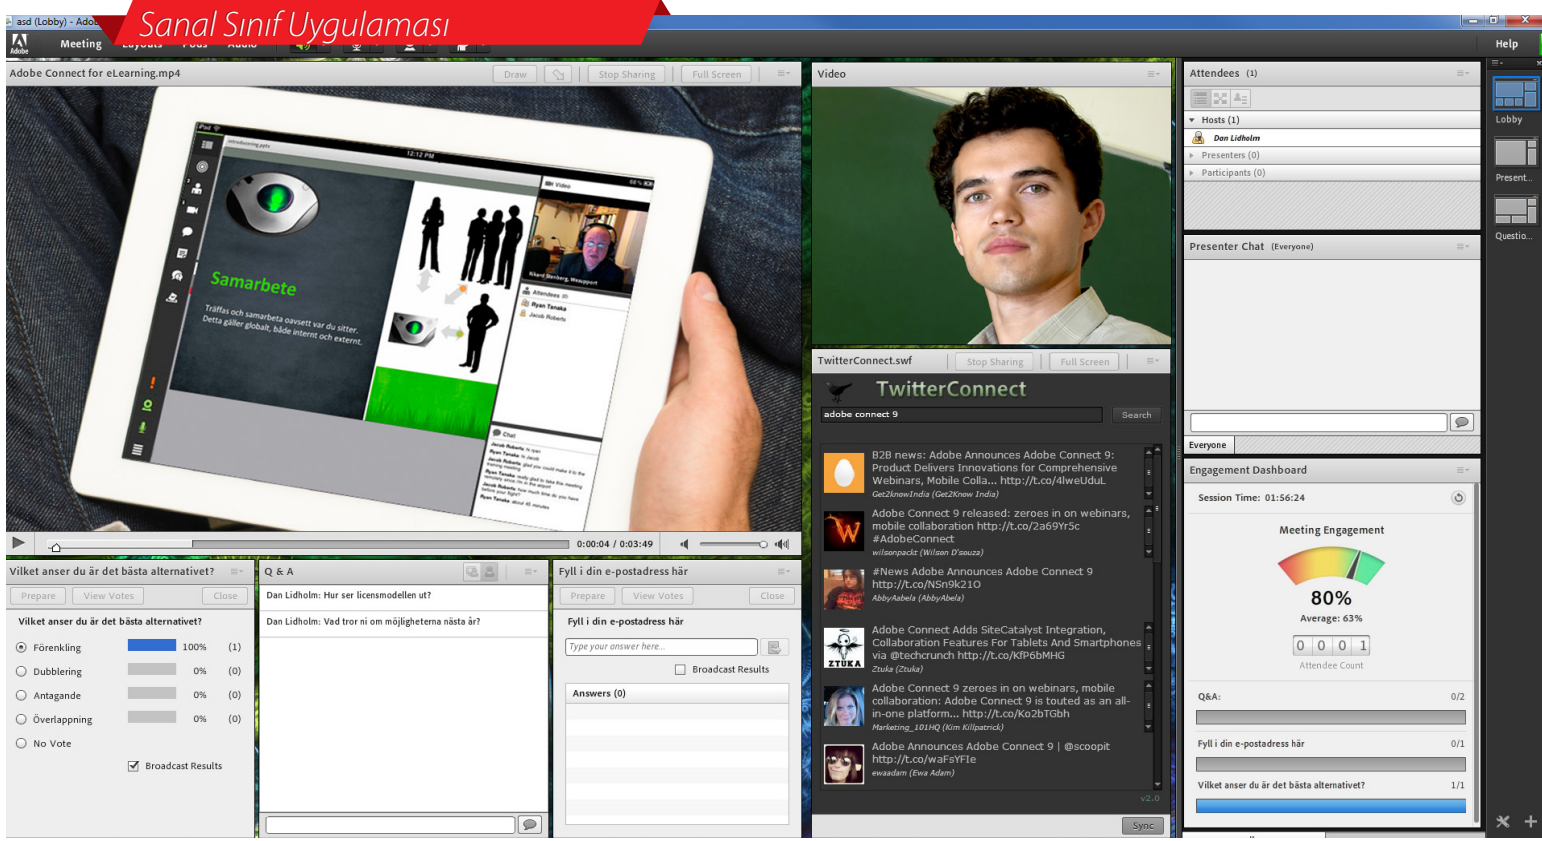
Sanal Sınıf Uygulaması

asd (Lobby) - Ado

Meeting Layouts Pods Audio

Help

Adobe Connect for eLearning.mp4

Draw

Stop Sharing

Full Screen

Samarbete

Träffas och samarbeta oavsett var du sitter. Detta gäller globalt, både internt och externt.

0:00:04 / 0:03:49

Video

TwitterConnect.swf

Stop Sharing

Full Screen

TwitterConnect

adobe connect 9

Search

B2B news: Adobe Announces Adobe Connect 9: Product Delivers Innovations for Comprehensive Webinars, Mobile Colla... http://t.co/4lweUduL
Get2knowIndia (Get2Know India)

Adobe Connect 9 released: zeroes in on webinars, mobile collaboration http://t.co/2a69Yr5c #AdobeConnect
wilsonpackt (Wilson D'souza)

#News Adobe Announces Adobe Connect 9 http://t.co/NSn9k21O
AbbyAabela (AbbyAbela)

Adobe Connect Adds SiteCatalyst Integration, Collaboration Features For Tablets And Smartphones via @techcrunch http://t.co/KfP6bMHG
Ztuka (Ztuka)

Adobe Connect 9 zeroes in on webinars, mobile collaboration: Adobe Connect 9 is touted as an all-in-one platform... http://t.co/Ko2bTGbh
Marketing_101HQ (Kim Killpatrick)

Adobe Announces Adobe Connect 9 | @scoopit http://t.co/waFsYFIe
ewaadam (Ewa Adam)

v2.0

Sync

Attendees (1)

Hosts (1)

Dan Lidholm

Presenters (0)

Participants (0)

Presenter Chat (Everyone)

Everyone

Engagement Dashboard

Session Time: 01:56:24

Meeting Engagement

80%

Average: 63%

0 0 0 1

Attendee Count

Q&A: 0/2

Fyll i din e-postadress här 0/1

Vilket anser du är det bästa alternativet? 1/1

Lobby

Present...

Questio...

Vilket anser du är det bästa alternativet?

Prepare

View Votes

Close

Vilket anser du är det bästa alternativet?

| | | | |
|---|---|---|---|
| Förenkling | | 100% | (1) |
| Dubblering | | 0% | (0) |
| Antagande | | 0% | (0) |
| Överlappning | | 0% | (0) |
| No Vote | | | |

Broadcast Results

Q & A

Dan Lidholm: Hur ser licensmodellen ut?

Dan Lidholm: Vad tror ni om möjligheterna nästa år?

Fyll i din e-postadress här

Prepare

View Votes

Close

Fyll i din e-postadress här

Type your answer here...

Broadcast Results

Answers (0)